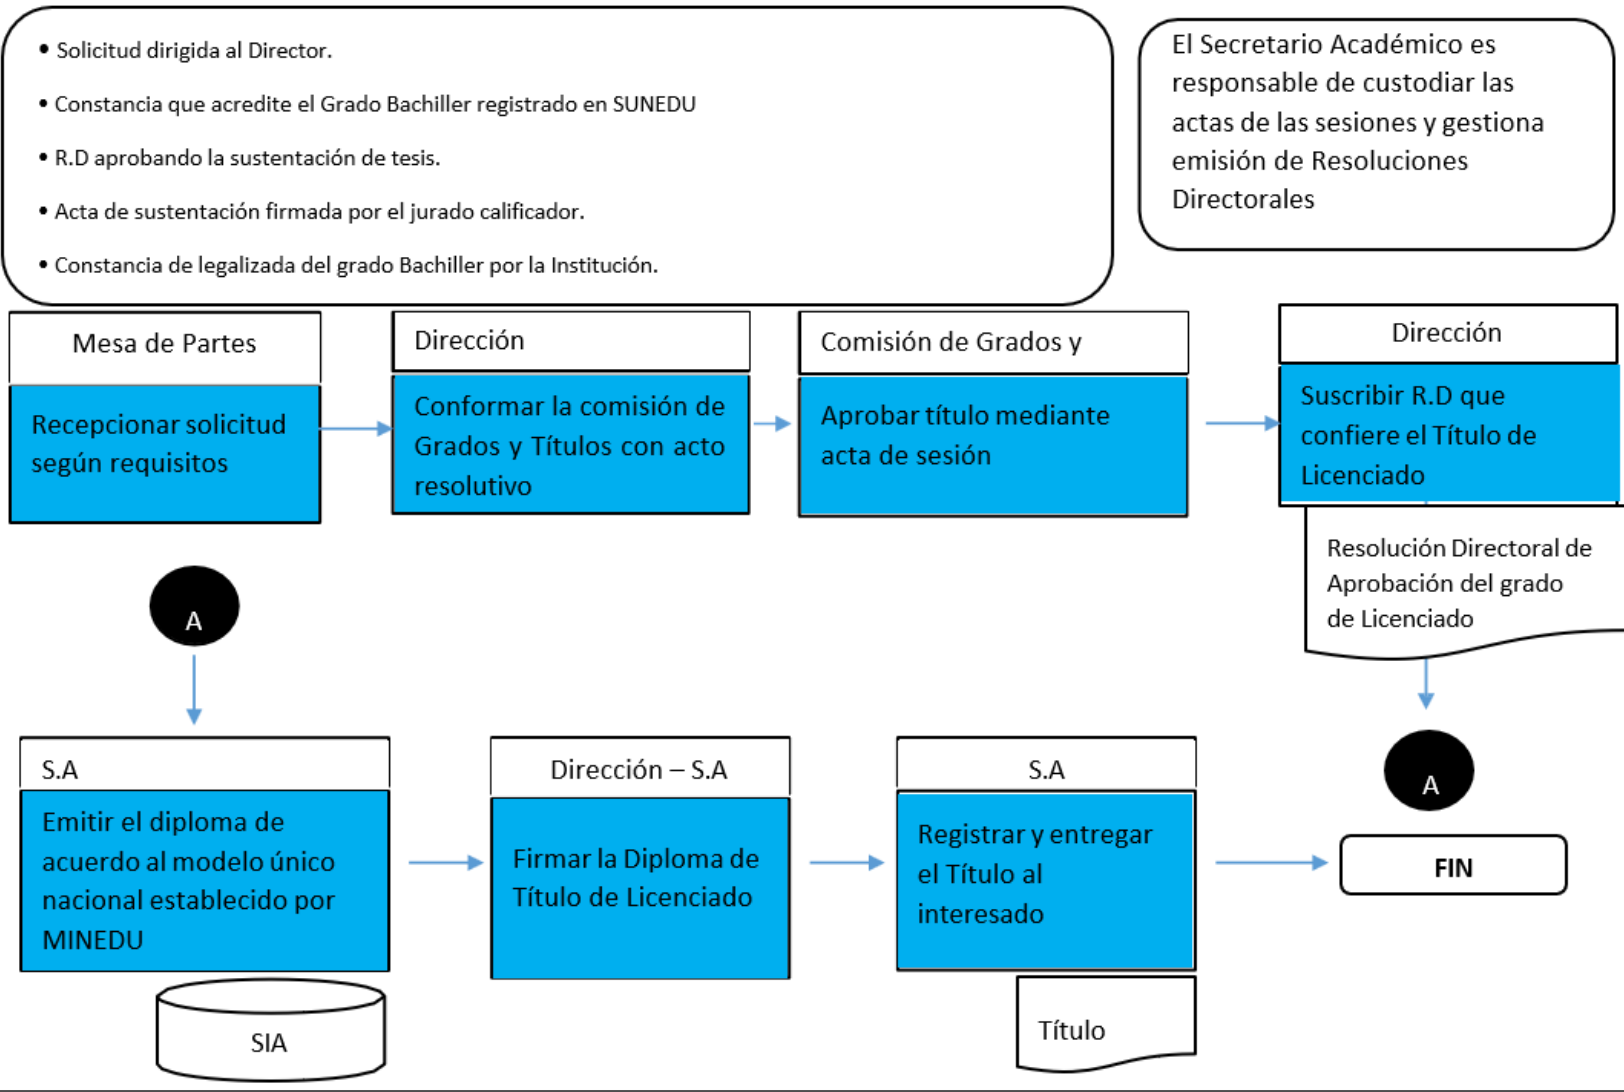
• Solicitud dirigida al Director.

• Constancia que acredite el Grado Bachiller registrado en SUNEDU

• R.D aprobando la sustentación de tesis.

• Acta de sustentación firmada por el jurado calificador.

• Constancia de legalizada del grado Bachiller por la Institución.

El Secretario Académico es responsable de custodiar las actas de las sesiones y gestiona emisión de Resoluciones Directorales

Mesa de Partes

Recepcionar solicitud según requisitos

Dirección

Conformar la comisión de Grados y Títulos con acto resolutivo

Comisión de Grados y

Aprobar título mediante acta de sesión

Dirección

Suscribir R.D que confiere el Título de Licenciado

Resolución Directoral de Aprobación del grado de Licenciado

A

S.A

Emitir el diploma de acuerdo al modelo único nacional establecido por MINEDU

SIA

Dirección – S.A

Firmar la Diploma de Título de Licenciado

S.A

Registrar y entregar el Título al interesado

Título

A

FIN